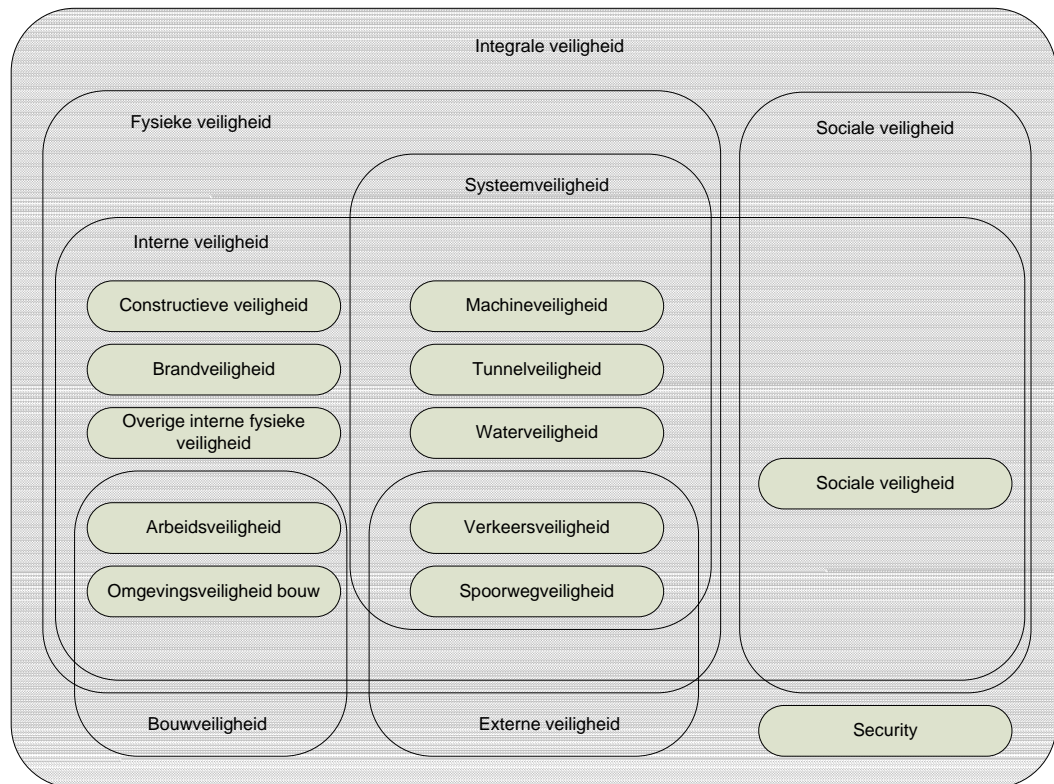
Integrale veiligheid

Fysieke veiligheid

Sociale veiligheid

Systeemveiligheid

Interne veiligheid

Constructieve veiligheid

Machineveiligheid

Brandveiligheid

Tunnelveiligheid

Overige interne fysieke veiligheid

Waterveiligheid

Sociale veiligheid

Arbeidsveiligheid

Verkeersveiligheid

Omgevingsveiligheid bouw

Spoorwegveiligheid

Bouwveiligheid

Externe veiligheid

Security